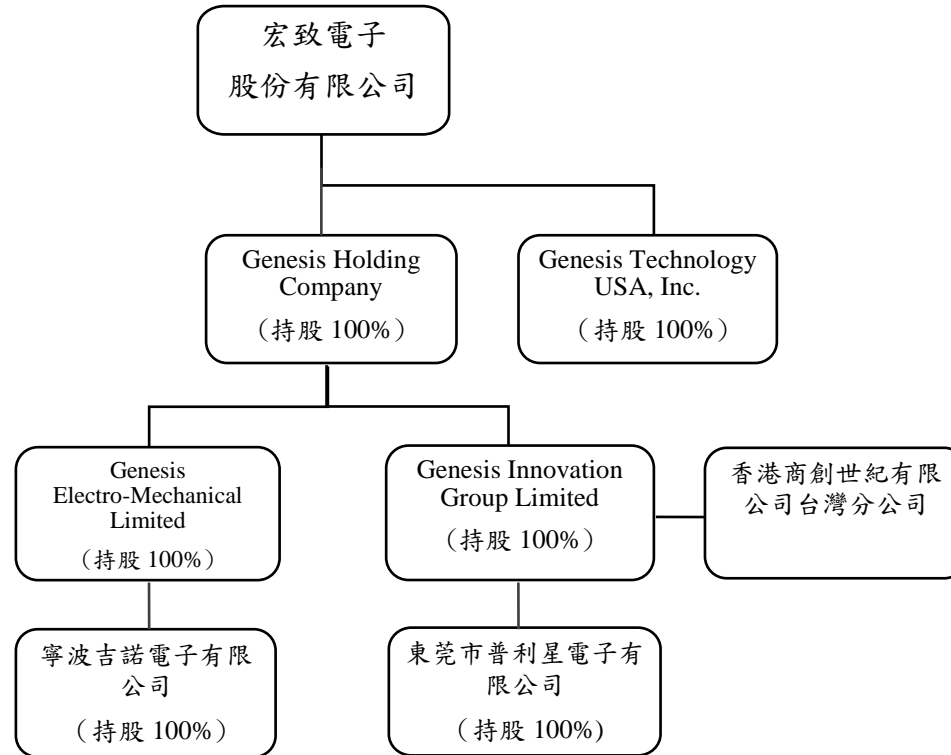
宏致電子
股份有限公司

Genesis Holding Company
（持股 100%）

Genesis Technology USA, Inc.
（持股 100%）

Genesis Electro-Mechanical Limited
（持股 100%）

Genesis Innovation Group Limited
（持股 100%）

香港商創世紀有限公司台灣分公司

寧波吉諾電子有限公司
（持股 100%）

東莞市普利星電子有限公司
（持股 100%）